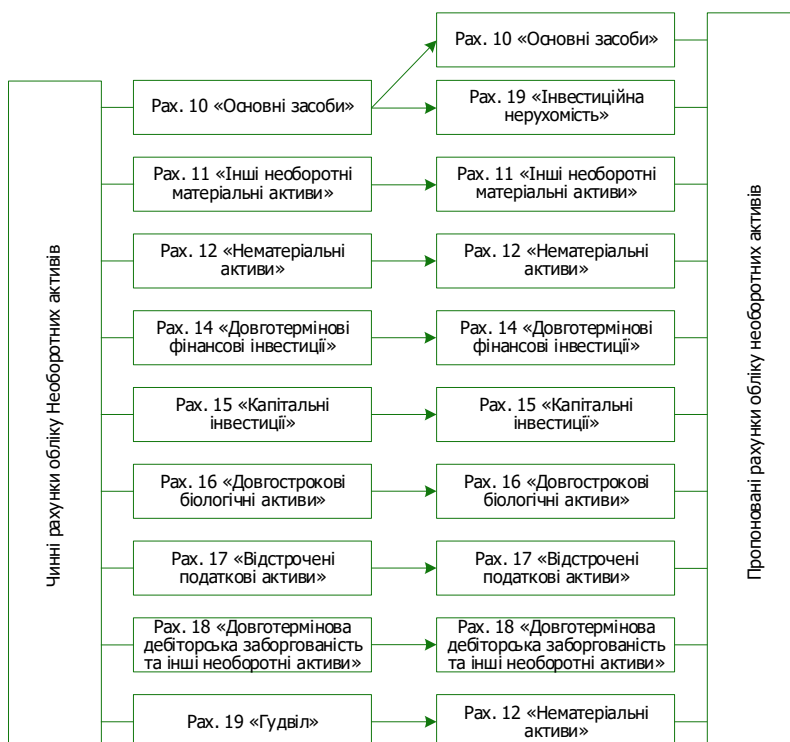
Чинні рахунки обліку Необоротних активів

Рах. 10 «Основні засоби»

Рах. 11 «Інші необоротні матеріальні активи»

Рах. 12 «Нематеріальні активи»

Рах. 14 «Довготермінові фінансові інвестиції»

Рах. 15 «Капітальні інвестиції»

Рах. 16 «Довгострокові біологічні активи»

Рах. 17 «Відстрочені податкові активи»

Рах. 18 «Довготермінова дебіторська заборгованість та інші необоротні активи»

Рах. 19 «Гудвіл»

Рах. 10 «Основні засоби»

Рах. 19 «Інвестиційна нерухомість»

Рах. 11 «Інші необоротні матеріальні активи»

Рах. 12 «Нематеріальні активи»

Рах. 14 «Довготермінові фінансові інвестиції»

Рах. 15 «Капітальні інвестиції»

Рах. 16 «Довгострокові біологічні активи»

Рах. 17 «Відстрочені податкові активи»

Рах. 18 «Довготермінова дебіторська заборгованість та інші необоротні активи»

Рах. 12 «Нематеріальні активи»

Пропоновані рахунки обліку необоротних активів